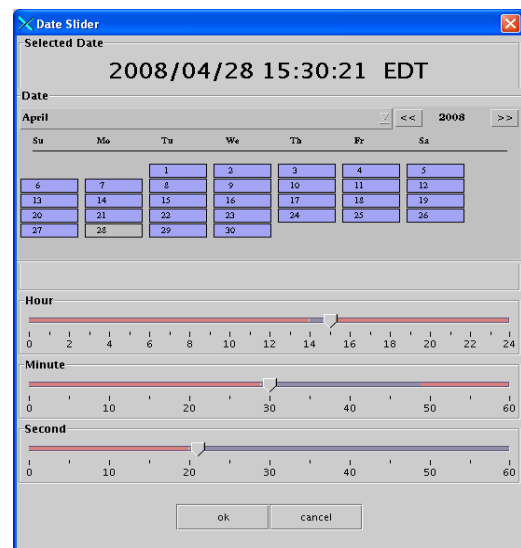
Date Slider

Selected Date

2008/04/28 15:30:21 EDT

Date

April

<< 2008 >>

| Su | Mo | Tu | We | Th | Fr | Sa |
|---|---|---|---|---|---|---|
| | | 1 | 2 | 3 | 4 | 5 |
| 6 | 7 | 8 | 9 | 10 | 11 | 12 |
| 13 | 14 | 15 | 16 | 17 | 18 | 19 |
| 20 | 21 | 22 | 23 | 24 | 25 | 26 |
| 27 | 28 | 29 | 30 | | | |

Hour

0 2 4 6 8 10 12 14 16 18 20 22 24

Minute

0 10 20 30 40 50 60

Second

0 10 20 30 40 50 60

ok cancel